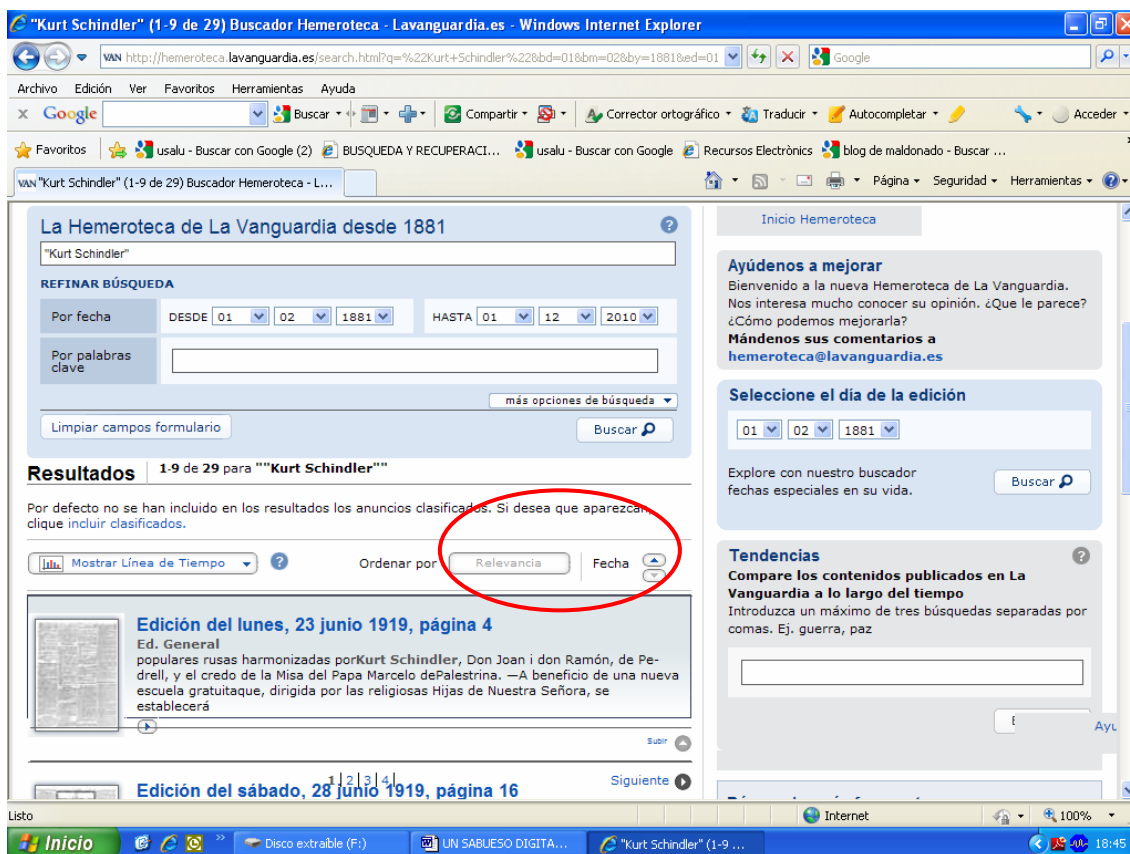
"Kurt Schindler" (1-9 de 29) Buscador Hemeroteca - Lavanguardia.es - Windows Internet Explorer

VAN http://hemeroteca.lavanguardia.es/search.html?q=%22Kurt+Schindler%22&bd=01&bm=02&by=1881&ed=01

Google

Archivo Edición Ver Favoritos Herramientas Ayuda

Google Buscar Compartir Corrector ortográfico Traducir Autocompletar Acceder

Favoritos usalu - Buscar con Google (2) BUSQUEDA Y RECUPERACI... usalu - Buscar con Google Recursos Electrònics blog de maldonado - Buscar ...

VAN "Kurt Schindler" (1-9 de 29) Buscador Hemeroteca - L...

Página Seguridad Herramientas

La Hemeroteca de La Vanguardia desde 1881

"Kurt Schindler"

REFINAR BÚSQUEDA

Por fecha DESDE 01 02 1881 HASTA 01 12 2010

Por palabras clave

más opciones de búsqueda

Limpiar campos formulario

Buscar

Resultados 1-9 de 29 para ""Kurt Schindler""

Por defecto no se han incluido en los resultados los anuncios clasificados. Si desea que aparezcan, clique incluir clasificados.

Mostrar Línea de Tiempo

Ordenar por Relevancia Fecha

Edición del lunes, 23 junio 1919, página 4

Ed. General

populares rusas harmonizadas porKurt Schindler, Don Joan i don Ramón, de Pedrell, y el credo de la Misa del Papa Marcelo dePalestrina. —A beneficio de una nueva escuela gratuitaque, dirigida por las religiosas Hijas de Nuestra Señora, se establecerá

Subir

1 2 3 4

Siguiente

Edición del sábado, 28 junio 1919, página 16

Inicio Hemeroteca

Ayúdenos a mejorar

Bienvenido a la nueva Hemeroteca de La Vanguardia. Nos interesa mucho conocer su opinión. ¿Que le parece? ¿Cómo podemos mejorarla?

Mándenos sus comentarios a

hemeroteca@lavanguardia.es

Seleccione el día de la edición

01 02 1881

Explore con nuestro buscador fechas especiales en su vida.

Buscar

Tendencias

Compare los contenidos publicados en La Vanguardia a lo largo del tiempo

Introduzca un máximo de tres búsquedas separadas por comas. Ej. guerra, paz

Ayu

Listo Internet 100%

Inicio Disco extraíble (F:) UN SABUESO DIGITA... "Kurt Schindler" (1-9 ... 18:45